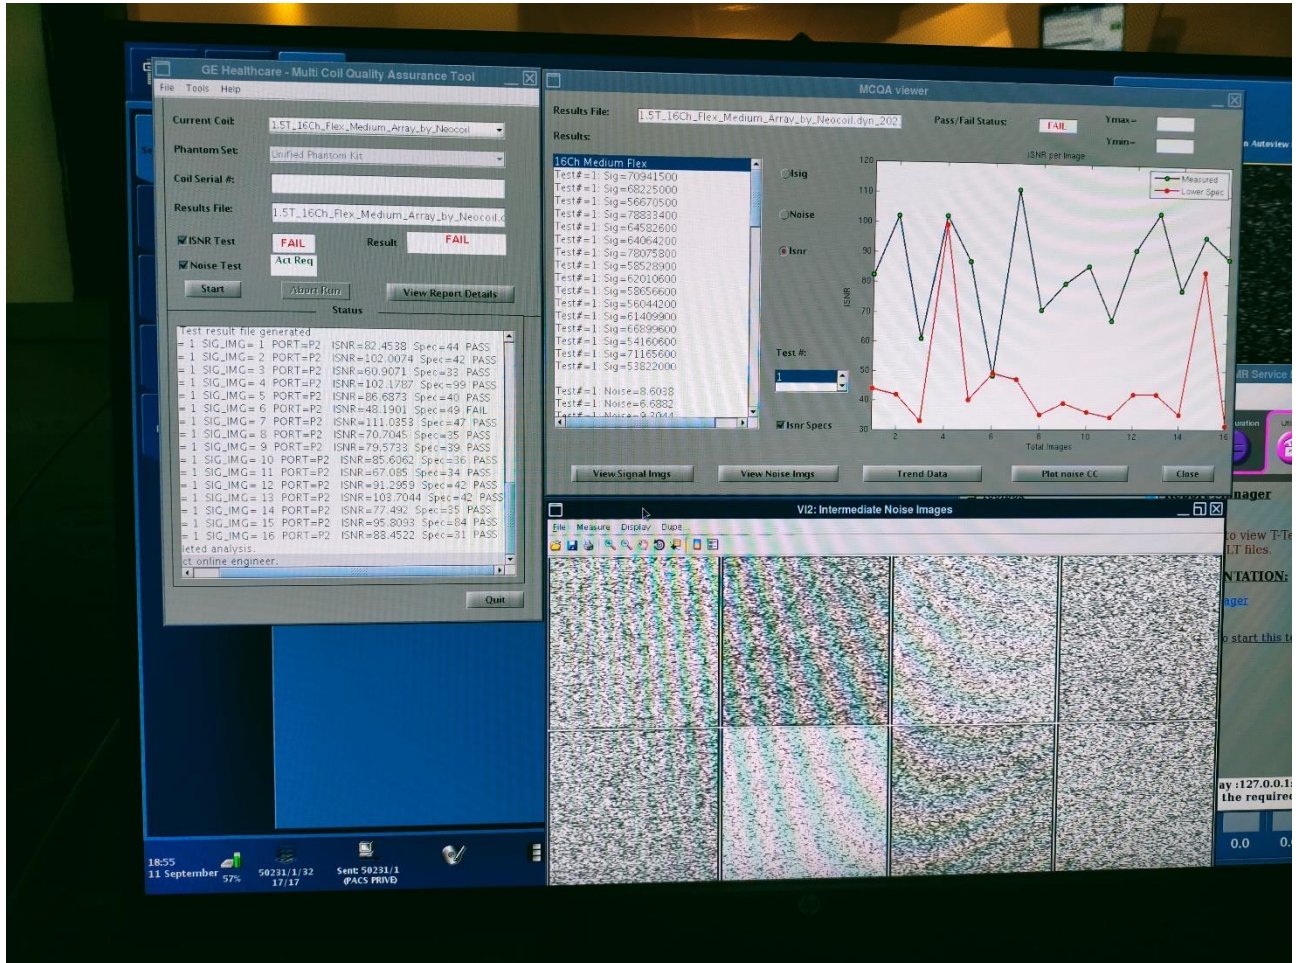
GE Healthcare - Multi Coil Quality Assurance Tool
File Tools Help
Current Coil: 1.5T_16Ch_Flex_Medium_Array_by_Neocoil
Phantom Set: Unified Phantom Kit
Coil Serial #:
Results File: 1.5T_16Ch_Flex_Medium_Array_by_Neocoil.c
ISNR Test FAIL Result FAIL
Noise Test Act Req
Start Abort Run View Report Details
Status
Test result file generated
= 1 SIG_IMG= 1 PORT=P2 ISNR=82.4538 Spec=44 PASS
= 1 SIG_IMG= 2 PORT=P2 ISNR=102.0074 Spec=42 PASS
= 1 SIG_IMG= 3 PORT=P2 ISNR=60.9071 Spec=33 PASS
= 1 SIG_IMG= 4 PORT=P2 ISNR=102.1787 Spec=99 PASS
= 1 SIG_IMG= 5 PORT=P2 ISNR=86.6873 Spec=40 PASS
= 1 SIG_IMG= 6 PORT=P2 ISNR=48.1901 Spec=49 FAIL
= 1 SIG_IMG= 7 PORT=P2 ISNR=111.0853 Spec=47 PASS
= 1 SIG_IMG= 8 PORT=P2 ISNR=70.7045 Spec=35 PASS
= 1 SIG_IMG= 9 PORT=P2 ISNR=79.5733 Spec=39 PASS
= 1 SIG_IMG= 10 PORT=P2 ISNR=85.6062 Spec=36 PASS
= 1 SIG_IMG= 11 PORT=P2 ISNR=67.085 Spec=34 PASS
= 1 SIG_IMG= 12 PORT=P2 ISNR=91.2959 Spec=42 PASS
= 1 SIG_IMG= 13 PORT=P2 ISNR=103.7044 Spec=42 PASS
= 1 SIG_IMG= 14 PORT=P2 ISNR=77.492 Spec=35 PASS
= 1 SIG_IMG= 15 PORT=P2 ISNR=95.8093 Spec=84 PASS
= 1 SIG_IMG= 16 PORT=P2 ISNR=88.4522 Spec=31 PASS
leted analysis.
ct online engineer.
Quit

MCQA viewer
Results File: 1.5T_16Ch_Flex_Medium_Array_by_Neocoil.dyn_202
Pass/Fail Status: FAIL
Ymax=
Ymin=
Results:
16Ch Medium Flex
Test#=1: Sig=70941500
Test#=1: Sig=68225000
Test#=1: Sig=56670500
Test#=1: Sig=64582600
Test#=1: Sig=78833400
Test#=1: Sig=64582600
Test#=1: Sig=64064200
Test#=1: Sig=78075800
Test#=1: Sig=58528900
Test#=1: Sig=62010600
Test#=1: Sig=58656600
Test#=1: Sig=56044200
Test#=1: Sig=61409900
Test#=1: Sig=66899600
Test#=1: Sig=54160600
Test#=1: Sig=71165600
Test#=1: Sig=53822000
Test#=1: Noise=8.6038
Test#=1: Noise=6.6882
Isig
Noise
Isnr
Test #:
1
Isnr Specs
ISNR per Image
Measured
Lower Spec
ISNR
120 110 100 90 80 70 60 50 40 30
2 4 6 8 10 12 14 16
Total Images
View Signal Imgs View Noise Imgs Trend Data Plot noise CC Close

VI2: Intermediate Noise Images
File Measure Display Dupe

18:55
11 September 57%
50231/1/32
17/17
Sent: 50231/1
(PACS PRIVE)

n Autoview
MR Service
nager
o view T-Te
LT files.
NTATION:
ager
o start this t
ay :127.0.0.1
the require
0.0 0.